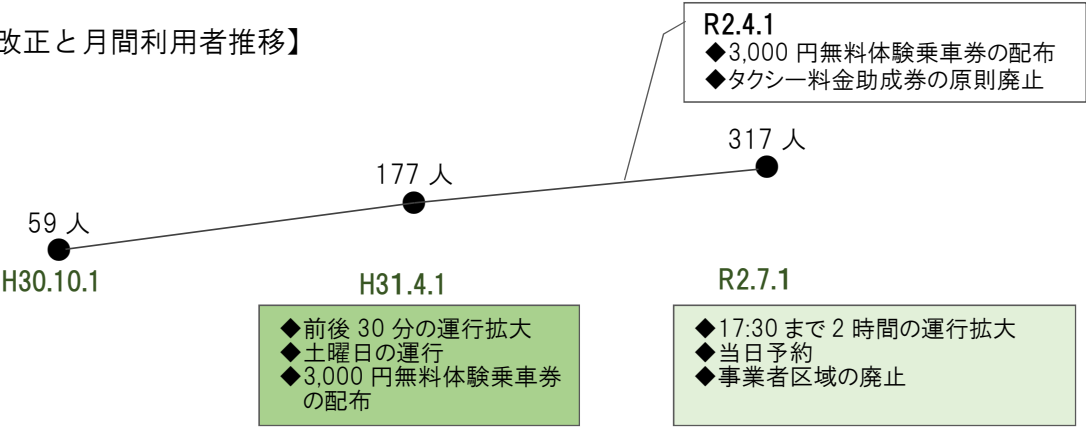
改正と月間利用者推移】

R2.4.1
◆3,000 円無料体験乗車券の配布
◆タクシー料金助成券の原則廃止

59 人
177 人
317 人

H30.10.1
H31.4.1
R2.7.1

◆前後 30 分の運行拡大
◆土曜日の運行
◆3,000 円無料体験乗車券の配布

◆17:30 まで 2 時間の運行拡大
◆当日予約
◆事業者区域の廃止